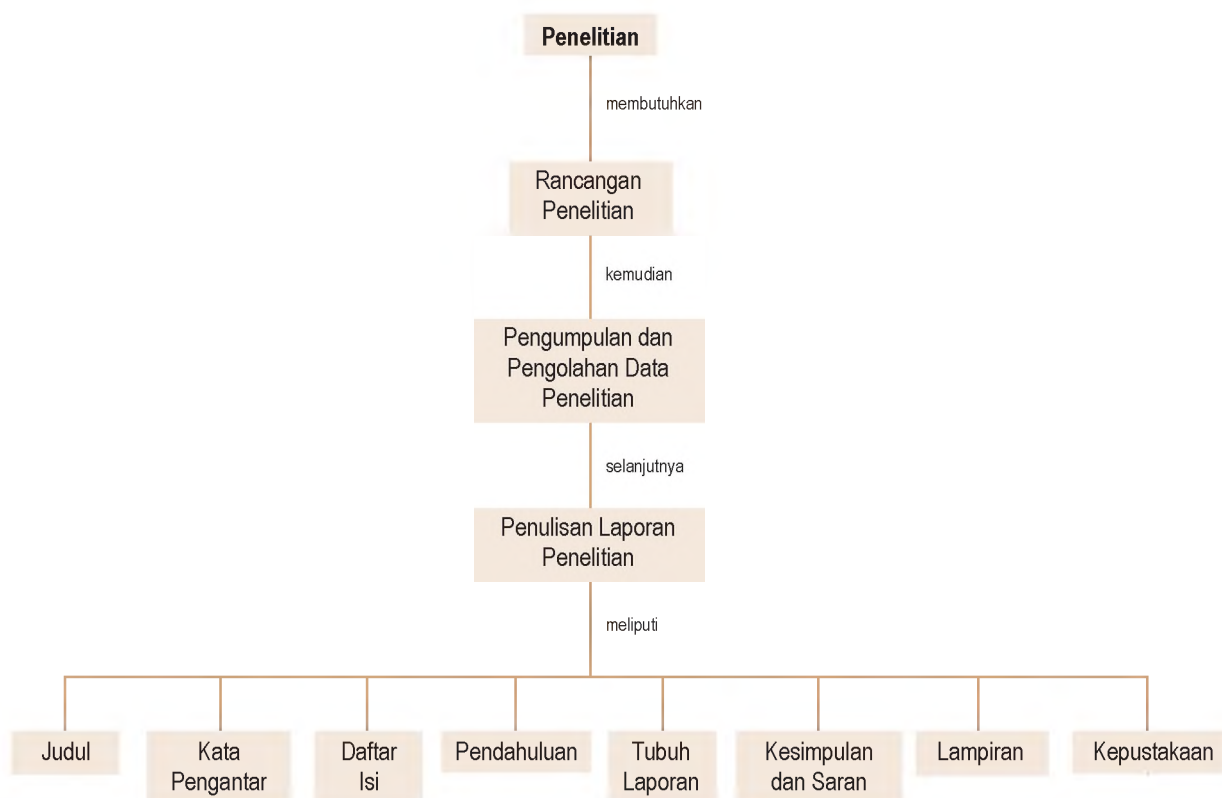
Penelitian

membutuhkan

Rancangan Penelitian

kemudian

Pengumpulan dan Pengolahan Data Penelitian

selanjutnya

Penulisan Laporan Penelitian

meliputi

Judul

Kata Pengantar

Daftar Isi

Pendahuluan

Tubuh Laporan

Kesimpulan dan Saran

Lampiran

Kepustakaan